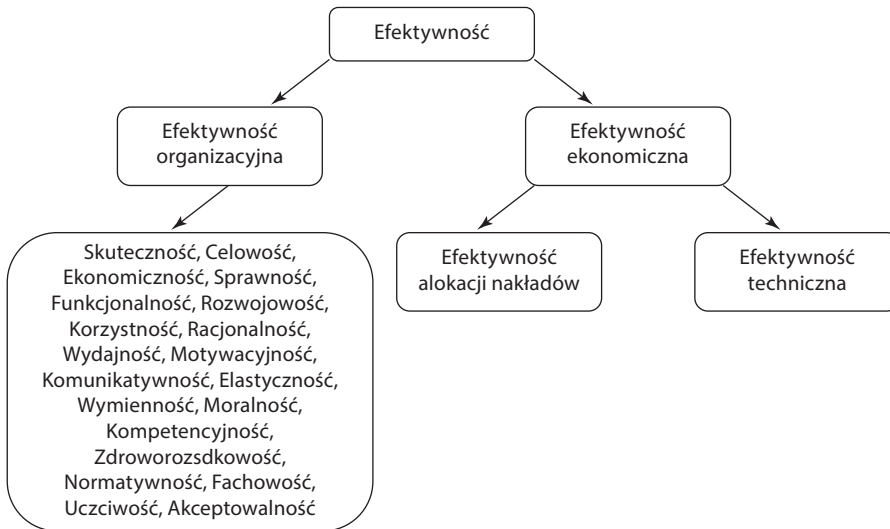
Efektywność

Efektywność organizacyjna

Efektywność ekonomiczna

Skuteczność, Celowość, Ekonomiczność, Sprawność, Funkcjonalność, Rozwojowość, Korzystność, Racjonalność, Wydajność, Motywacyjność, Komunikatywność, Elastyczność, Wymienność, Moralność, Kompetencyjność, Zdroworozsdkowość, Normatywność, Fachowość, Uczciwość, Akceptowalność

Efektywność alokacji nakładów

Efektywność techniczna